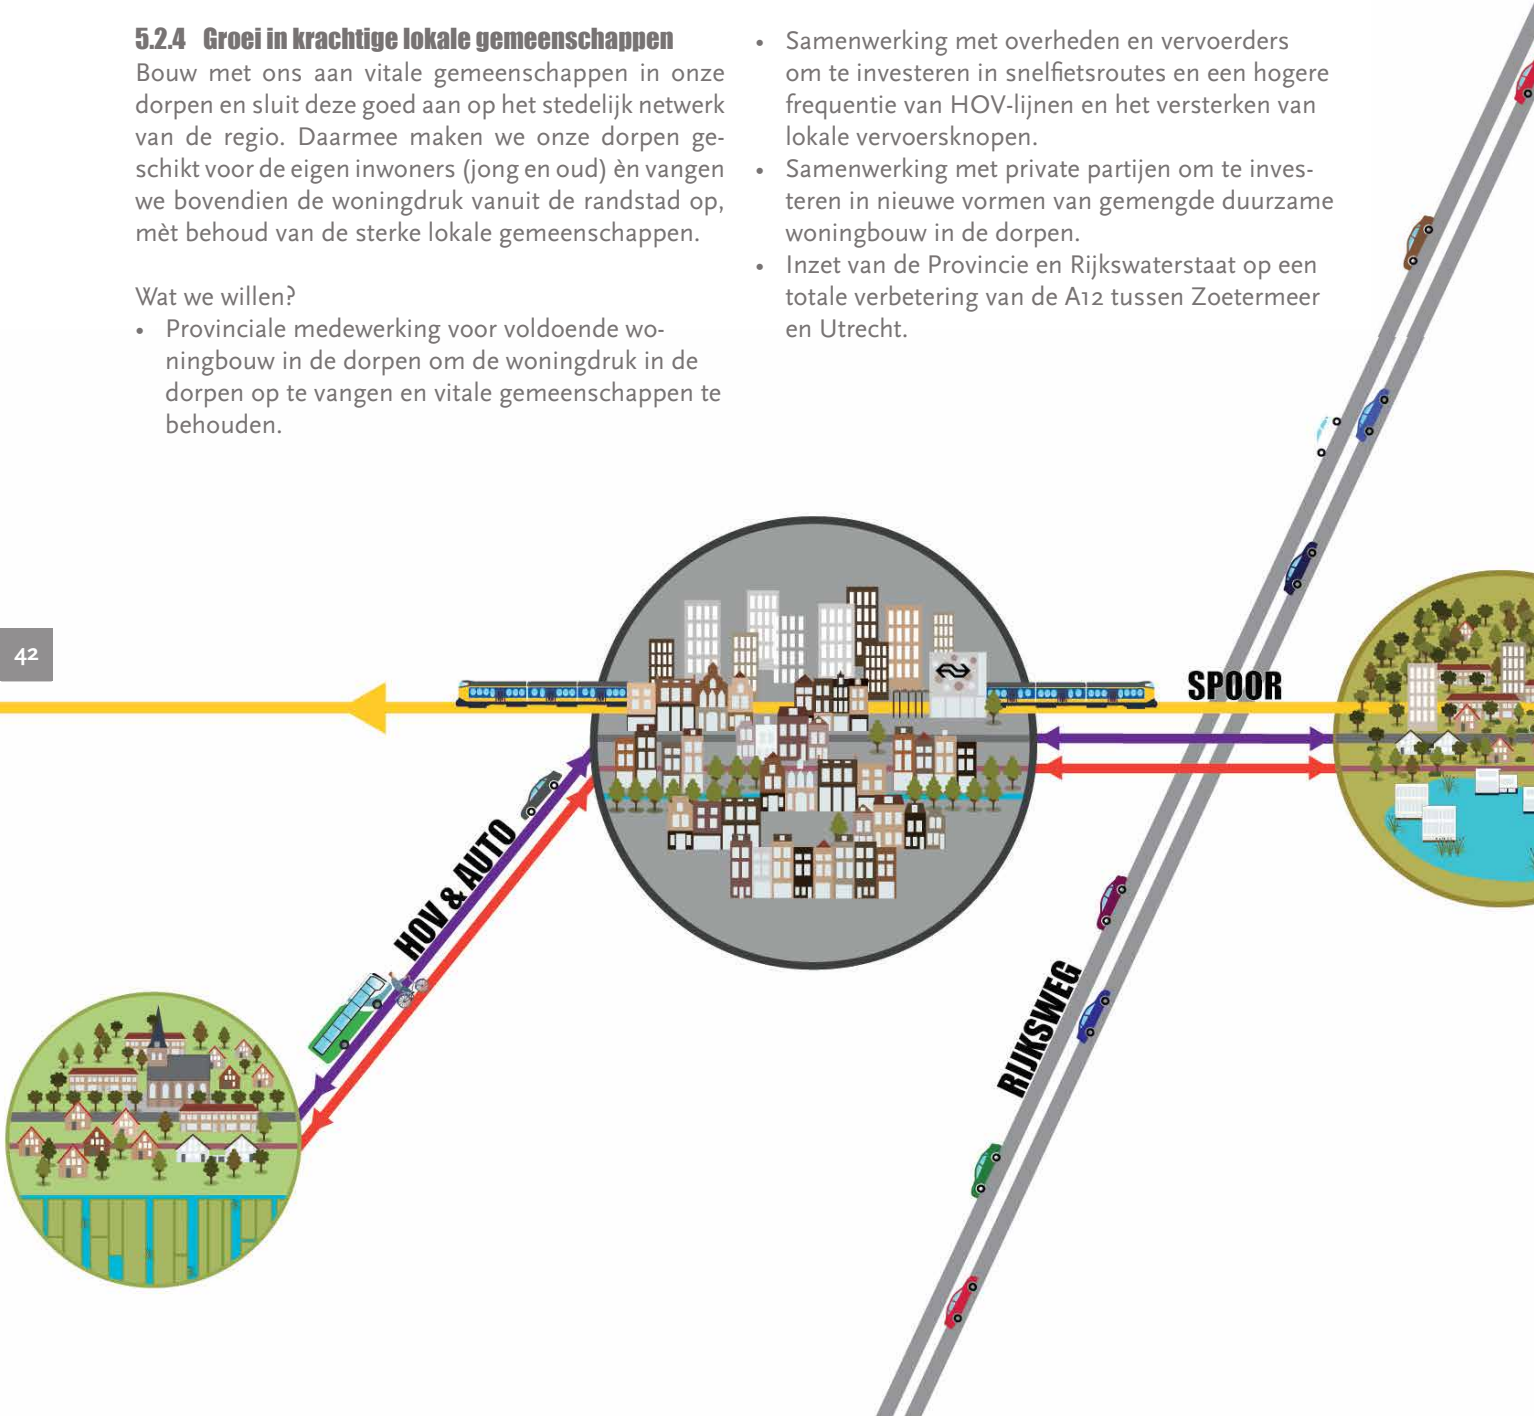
5.2.4 Groei in krachtige lokale gemeenschappen

Bouw met ons aan vitale gemeenschappen in onze dorpen en sluit deze goed aan op het stedelijk netwerk van de regio. Daarmee maken we onze dorpen geschikt voor de eigen inwoners (jong en oud) èn vangen we bovendien de woningdruk vanuit de randstad op, mèt behoud van de sterke lokale gemeenschappen.

Wat we willen?

- Provinciale medewerking voor voldoende woningbouw in de dorpen om de woningdruk in de dorpen op te vangen en vitale gemeenschappen te behouden.
- Samenwerking met overheden en vervoerders om te investeren in snelfietsroutes en een hogere frequentie van HOV-lijnen en het versterken van lokale vervoersknopen.
- Samenwerking met private partijen om te investeren in nieuwe vormen van gemengde duurzame woningbouw in de dorpen.
- Inzet van de Provincie en Rijkswaterstaat op een totale verbetering van de A12 tussen Zoetermeer en Utrecht.

42

SPOOR

HOV & AUTO

RIJKSWEG